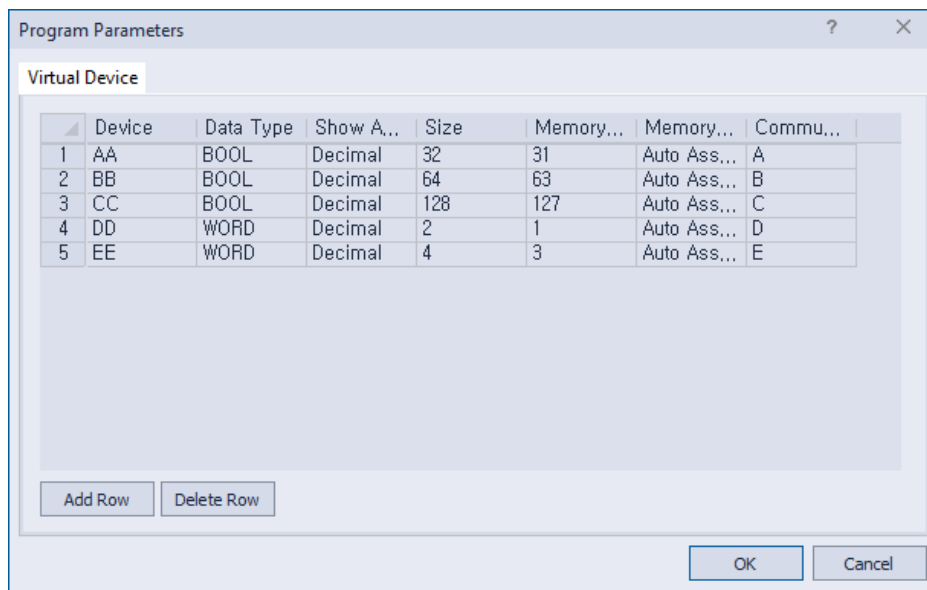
Program Parameters

?

Virtual Device

| | Device | Data Type | Show A... | Size | Memory... | Memory... | Commu... |
|---|---|---|---|---|---|---|---|
| 1 | AA | BOOL | Decimal | 32 | 31 | Auto Ass... | A |
| 2 | BB | BOOL | Decimal | 64 | 63 | Auto Ass... | B |
| 3 | CC | BOOL | Decimal | 128 | 127 | Auto Ass... | C |
| 4 | DD | WORD | Decimal | 2 | 1 | Auto Ass... | D |
| 5 | EE | WORD | Decimal | 4 | 3 | Auto Ass... | E |

Add Row
Delete Row

OK
Cancel